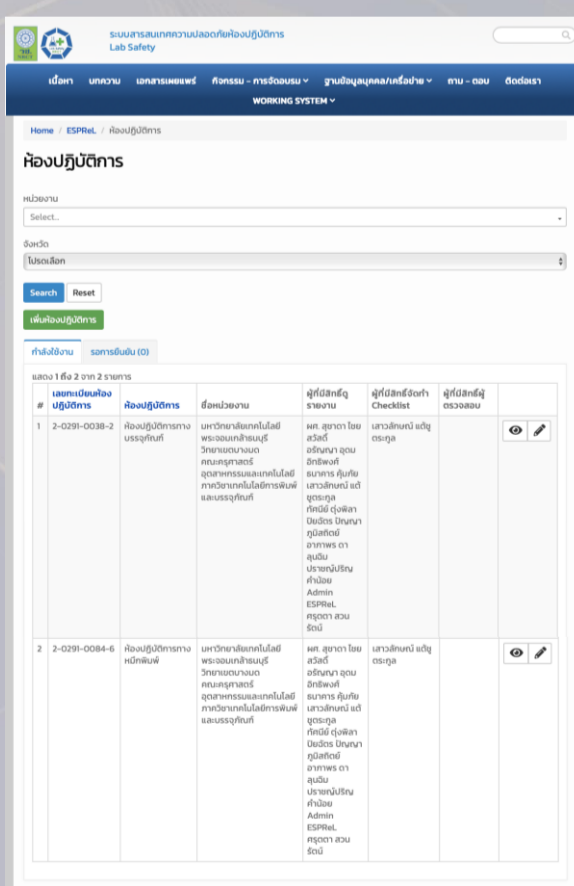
ระบบสารสนเทศความปลอดภัยห้องปฏิบัติการ
Lab Safety

เนื้อหา บทความ เอกสารเผยแพร่ กิจกรรม - การจัดอบรม ฐานข้อมูลบุคคล/เครือข่าย ถาม - ตอบ ติดต่อเรา
WORKING SYSTEM

Home / ESPReL / ห้องปฏิบัติการ

ห้องปฏิบัติการ

หน่วยงาน
Select..

จังหวัด
โปรดเลือก

Search Reset

เพิ่มห้องปฏิบัติการ

กำลังใช้งาน รอการยืนยัน (0)

แสดง 1 ถึง 2 จาก 2 รายการ

| # | เลขทะเบียนห้องปฏิบัติการ | ห้องปฏิบัติการ | ชื่อหน่วยงาน | ผู้ที่มีสิทธิ์ดูรายงาน | ผู้ที่มีสิทธิ์จัดทำ Checklist | ผู้ที่มีสิทธิ์ผู้ตรวจสอบ | |
|---|---|---|---|---|---|---|---|
| 1 | 2-0291-0038-2 | ห้องปฏิบัติการทางบรรจุภัณฑ์ | มหาวิทยาลัยเทคโนโลยีพระจอมเกล้าธนบุรี วิทยาเขตบางมด คณะครุศาสตร์อุตสาหกรรมและเทคโนโลยี ภาควิชาเทคโนโลยีการพิมพ์และบรรจุภัณฑ์ | ผศ. สุชาดา ไชยสวัสดิ์ อรัญญา อุดมอัศรพงศ์ ธนาการ คุ้มภัย เสาวลักษณ์ แต้ชูตระกูล ทัศนีย์ ดุ่งพิลา ปิยฉัตร ปัญญาภูมิสถิตย์ อาภาพร ดาลุนฉิม ปราชญ์ปริญ คำน้อย Admin ESPReL ศรุดา สวนรัตน์ | เสาวลักษณ์ แต้ชูตระกูล | | |
| 2 | 2-0291-0084-6 | ห้องปฏิบัติการทางหมึกพิมพ์ | มหาวิทยาลัยเทคโนโลยีพระจอมเกล้าธนบุรี วิทยาเขตบางมด คณะครุศาสตร์อุตสาหกรรมและเทคโนโลยี ภาควิชาเทคโนโลยีการพิมพ์และบรรจุภัณฑ์ | ผศ. สุชาดา ไชยสวัสดิ์ อรัญญา อุดมอัศรพงศ์ ธนาการ คุ้มภัย เสาวลักษณ์ แต้ชูตระกูล ทัศนีย์ ดุ่งพิลา ปิยฉัตร ปัญญาภูมิสถิตย์ อาภาพร ดาลุนฉิม ปราชญ์ปริญ คำน้อย Admin ESPReL ศรุดา สวนรัตน์ | เสาวลักษณ์ แต้ชูตระกูล | | |